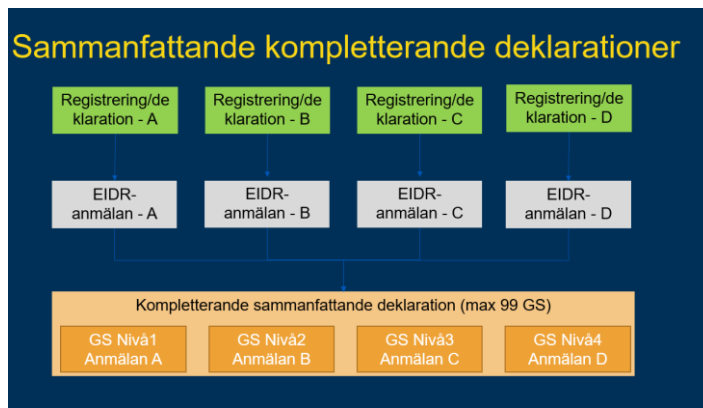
Sammanfattande kompletterande deklarationer

Registrering/deklaration - A

Registrering/deklaration - B

Registrering/deklaration - C

Registrering/deklaration - D

EIDR-anmälan - A

EIDR-anmälan - B

EIDR-anmälan - C

EIDR-anmälan - D

Kompletterande sammanfattande deklaration (max 99 GS)

GS Nivå1 Anmälan A

GS Nivå2 Anmälan B

GS Nivå3 Anmälan C

GS Nivå4 Anmälan D